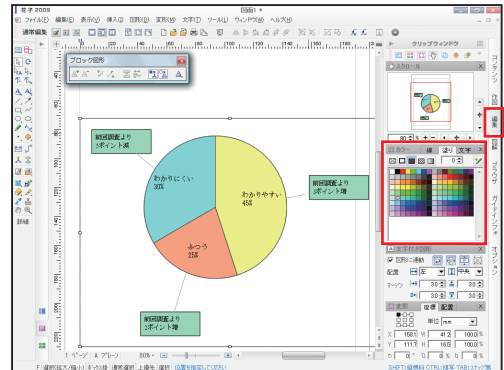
花子 2009 図形1 *

ファイル(F) 編集(E) 表示(V) 挿入(I) 書式(O) 図形(B) 文字(T) ツール(L) ウィンドウ(W) ヘルプ(H)

通常編集

ブロック図形

前回調査より 5ポイント減

わかりにくい 30%

わかりやすい 45%

前回調査より 5ポイント増

ふつう 25%

前回調査より 1ポイント増

クリップウィンドウ

スクロール

カラー 線 塗り 文字

文字枠の設定

図形に連動

配置 左 中央

マージン

変形 座標 配置

X 158.1 W 41.2 100.0%

Y 111.7 H 16.6 100.0%

詳細

1ページ 1レイヤー

80%

コンテンツ 絵文字 編集 画面 ブラウザ ガイド オプション

F:選択(拡大/縮小) ギャラリー:通常編集 上書き:選択 位置を指定してください

SHIFT:縦横比固定 CTRL:非等 TAB:スナップ